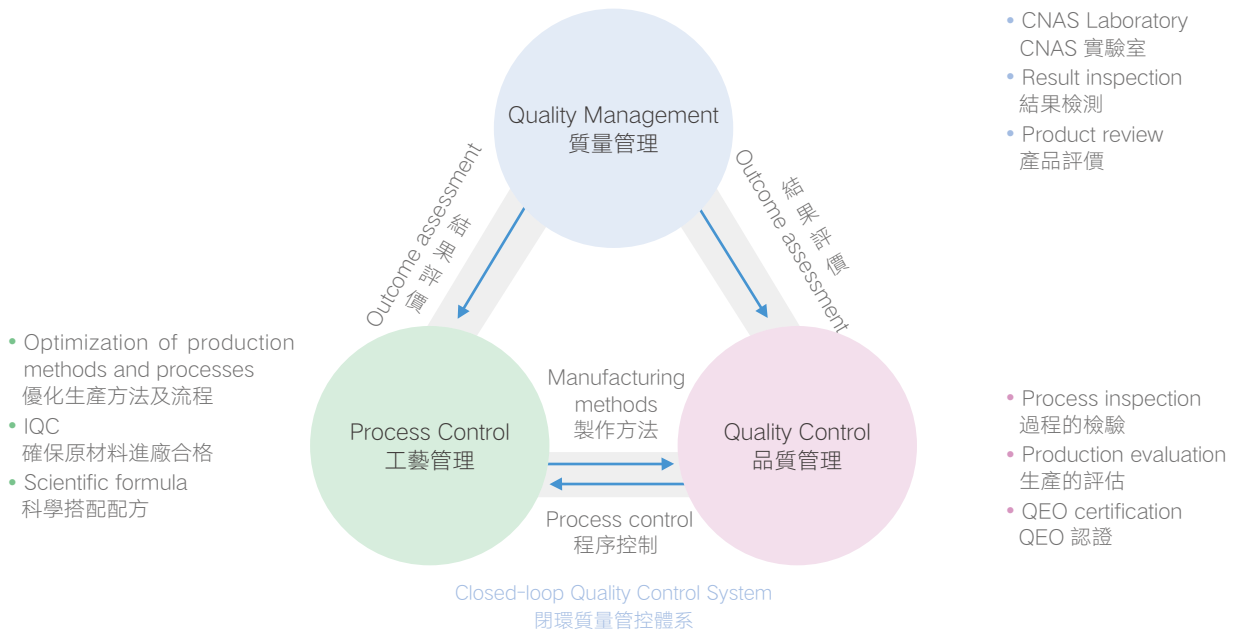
• CNAS Laboratory
CNAS 實驗室
• Result inspection
結果檢測
• Product review
產品評價

Quality Management
質量管理

Outcome assessment
結果評價

Outcome assessment
結果評價

• Optimization of production methods and processes
優化生產方法及流程
• IQC
確保原材料進廠合格
• Scientific formula
科學搭配配方

Process Control
工藝管理

Manufacturing methods
製作方法

Process control
程序控制

Quality Control
品質管理

• Process inspection
過程的檢驗
• Production evaluation
生產的評估
• QEO certification
QEO 認證

Closed-loop Quality Control System
閉環質量管控體系